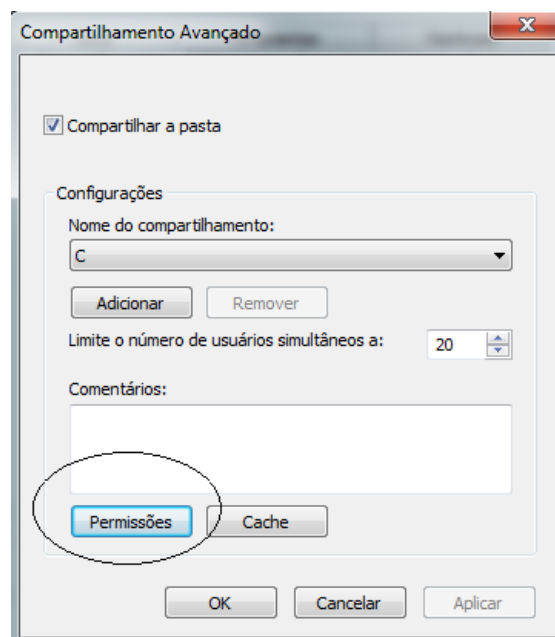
Compartilhamento Avançado

Compartilhar a pasta

Configurações

Nome do compartilhamento:

C

Adicionar

Remover

Limite o número de usuários simultâneos a:

20

Comentários:

Permissões

Cache

OK

Cancelar

Aplicar